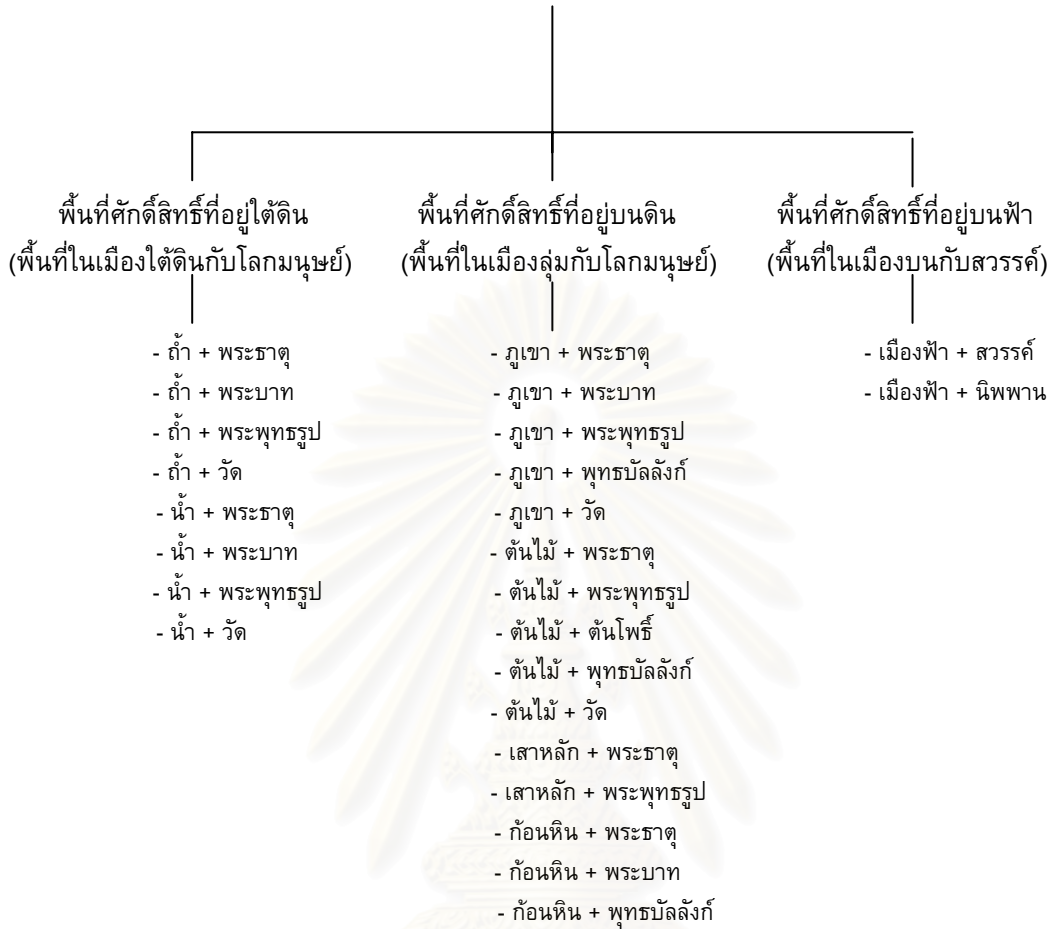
พื้นที่ศักดิ์สิทธิ์ที่อยู่ใต้ดิน
(พื้นที่ในเมืองใต้ดินกับโลกมนุษย์)

- ถ้ำ + พระธาตุ
- ถ้ำ + พระบาท
- ถ้ำ + พระพุทธรูป
- ถ้ำ + วัด
- น้ำ + พระธาตุ
- น้ำ + พระบาท
- น้ำ + พระพุทธรูป
- น้ำ + วัด

พื้นที่ศักดิ์สิทธิ์ที่อยู่บนดิน
(พื้นที่ในเมืองลุ่มกับโลกมนุษย์)

- ภูเขา + พระธาตุ
- ภูเขา + พระบาท
- ภูเขา + พระพุทธรูป
- ภูเขา + พุทธบัลลังก์
- ภูเขา + วัด
- ต้นไม้ + พระธาตุ
- ต้นไม้ + พระพุทธรูป
- ต้นไม้ + ต้นโพธิ์
- ต้นไม้ + พุทธบัลลังก์
- ต้นไม้ + วัด
- เสาหลัก + พระธาตุ
- เสาหลัก + พระพุทธรูป
- ก้อนหิน + พระธาตุ
- ก้อนหิน + พระบาท
- ก้อนหิน + พุทธบัลลังก์

พื้นที่ศักดิ์สิทธิ์ที่อยู่บนฟ้า
(พื้นที่ในเมืองบนกับสวรรค์)

- เมืองฟ้า + สวรรค์
- เมืองฟ้า + นิพพาน